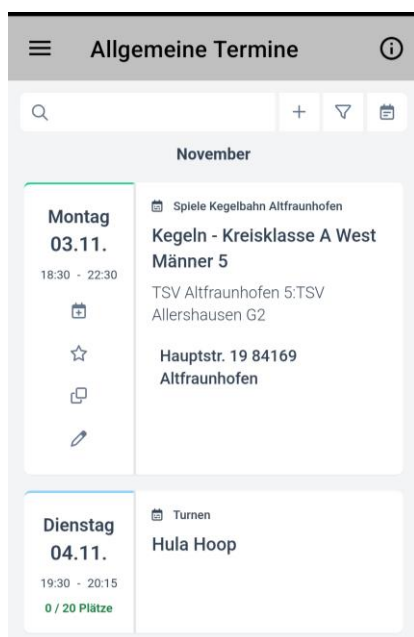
Allgemeine Termine

+

November

Montag
03.11.
18:30 - 22:30

Spiele Kegelbahn Altfraunhofen
Kegeln - Kreisklasse A West Männer 5
TSV Altfraunhofen 5:TSV Allershausen G2

Hauptstr. 19 84169 Altfraunhofen

Dienstag
04.11.
19:30 - 20:15
0 / 20 Plätze

Turnen
Hula Hoop